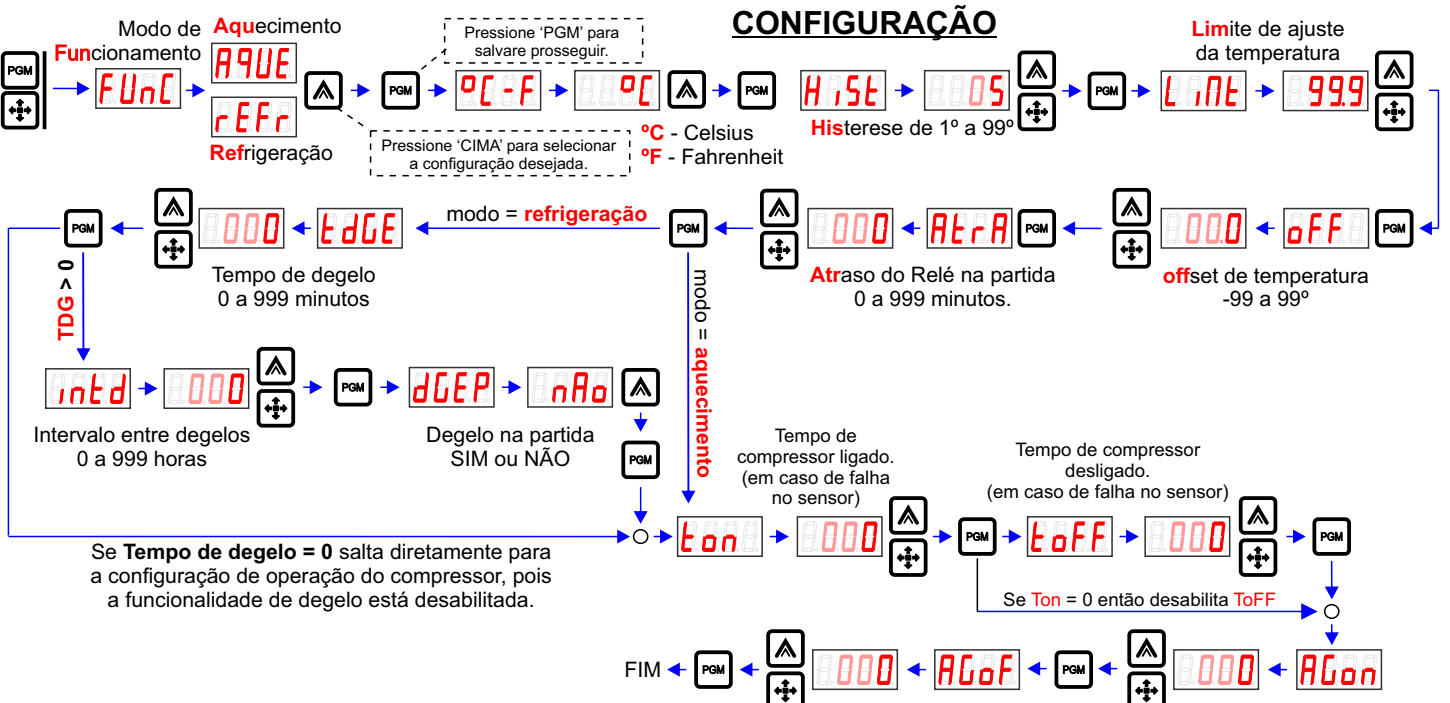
CONFIGURAÇÃO

PGM

Modo de Funcionamento

FUnC

Aquecimento

AQUE

rEFr

Refrigeração

Pressione 'PGM' para salvare prosseguir.

PGM

ºC-F

ºC

Pressione 'CIMA' para selecionar a configuração desejada.

ºC - Celsius
ºF - Fahrenheit

PGM

HiSt

05

Histerese de 1º a 99º

PGM

Limite de ajuste da temperatura

LiMt

99.9

oFF

PGM

00.0

offset de temperatura
-99 a 99º

PGM

AtrA

000

Atraso do Relé na partida
0 a 999 minutos.

PGM

modo = refrigeração

tdGE

000

Tempo de degelo
0 a 999 minutos

PGM

TDG > 0

modo = aquecimento

intd

000

Intervalo entre degelos
0 a 999 horas

PGM

dGEP

nAo

Degelo na partida
SIM ou NÃO

PGM

Tempo de compressor ligado.
(em caso de falha no sensor)

ton

000

PGM

Tempo de compressor desligado.
(em caso de falha no sensor)

toFF

000

PGM

Se Tempo de degelo = 0 salta diretamente para a configuração de operação do compressor, pois a funcionalidade de degelo está desabilitada.

Se Ton = 0 então desabilita ToFF

AGon

000

PGM

AGoF

000

PGM

FIM